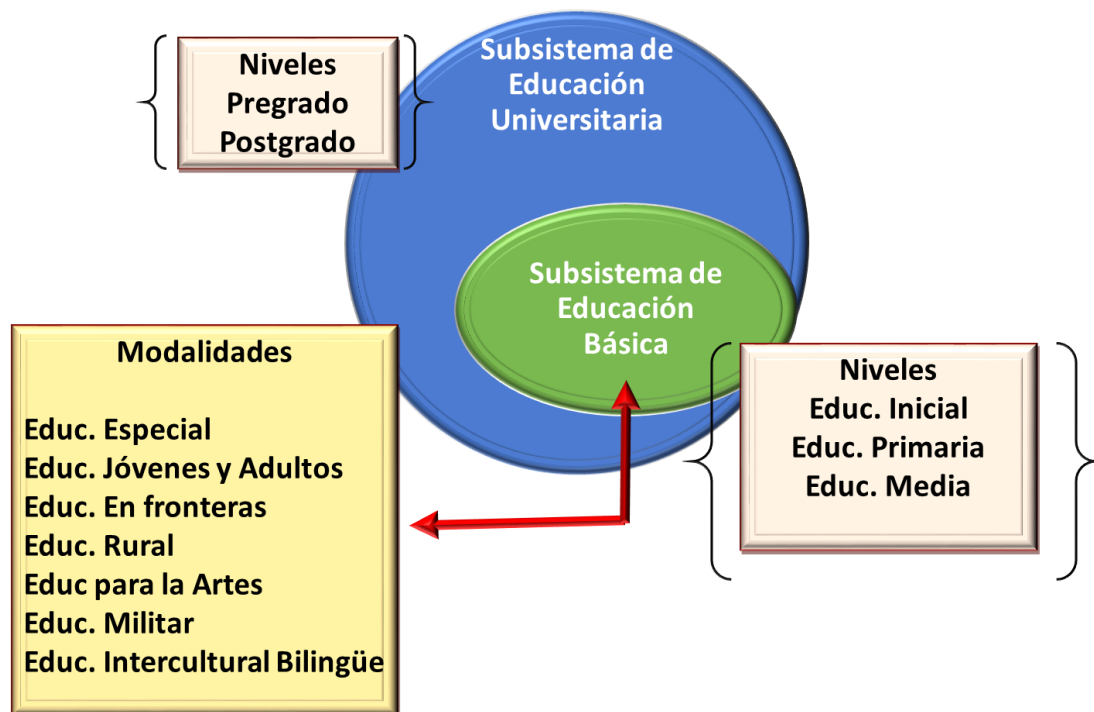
Niveles
Pregrado
Postgrado

Subsistema de Educación Universitaria

Subsistema de Educación Básica

Modalidades

Educ. Especial
Educ. Jóvenes y Adultos
Educ. En fronteras
Educ. Rural
Educ para la Artes
Educ. Militar
Educ. Intercultural Bilingüe

Niveles
Educ. Inicial
Educ. Primaria
Educ. Media